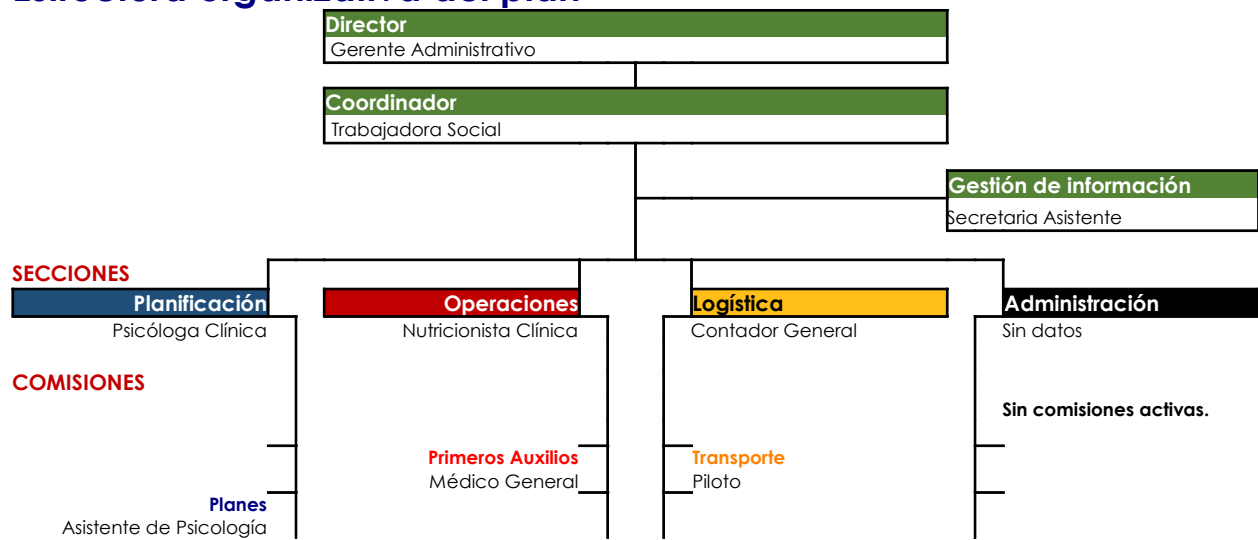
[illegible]

Director
Gerente Administrativo

Coordinador
Trabajadora Social

Gestión de información
Secretaria Asistente

SECCIONES

Planificación
Psicóloga Clínica

Operaciones
Nutricionista Clínica

Logística
Contador General

Administración
Sin datos

COMISIONES

Sin comisiones activas.

Primeros Auxilios
Médico General

Transporte
Piloto

Planes
Asistente de Psicología